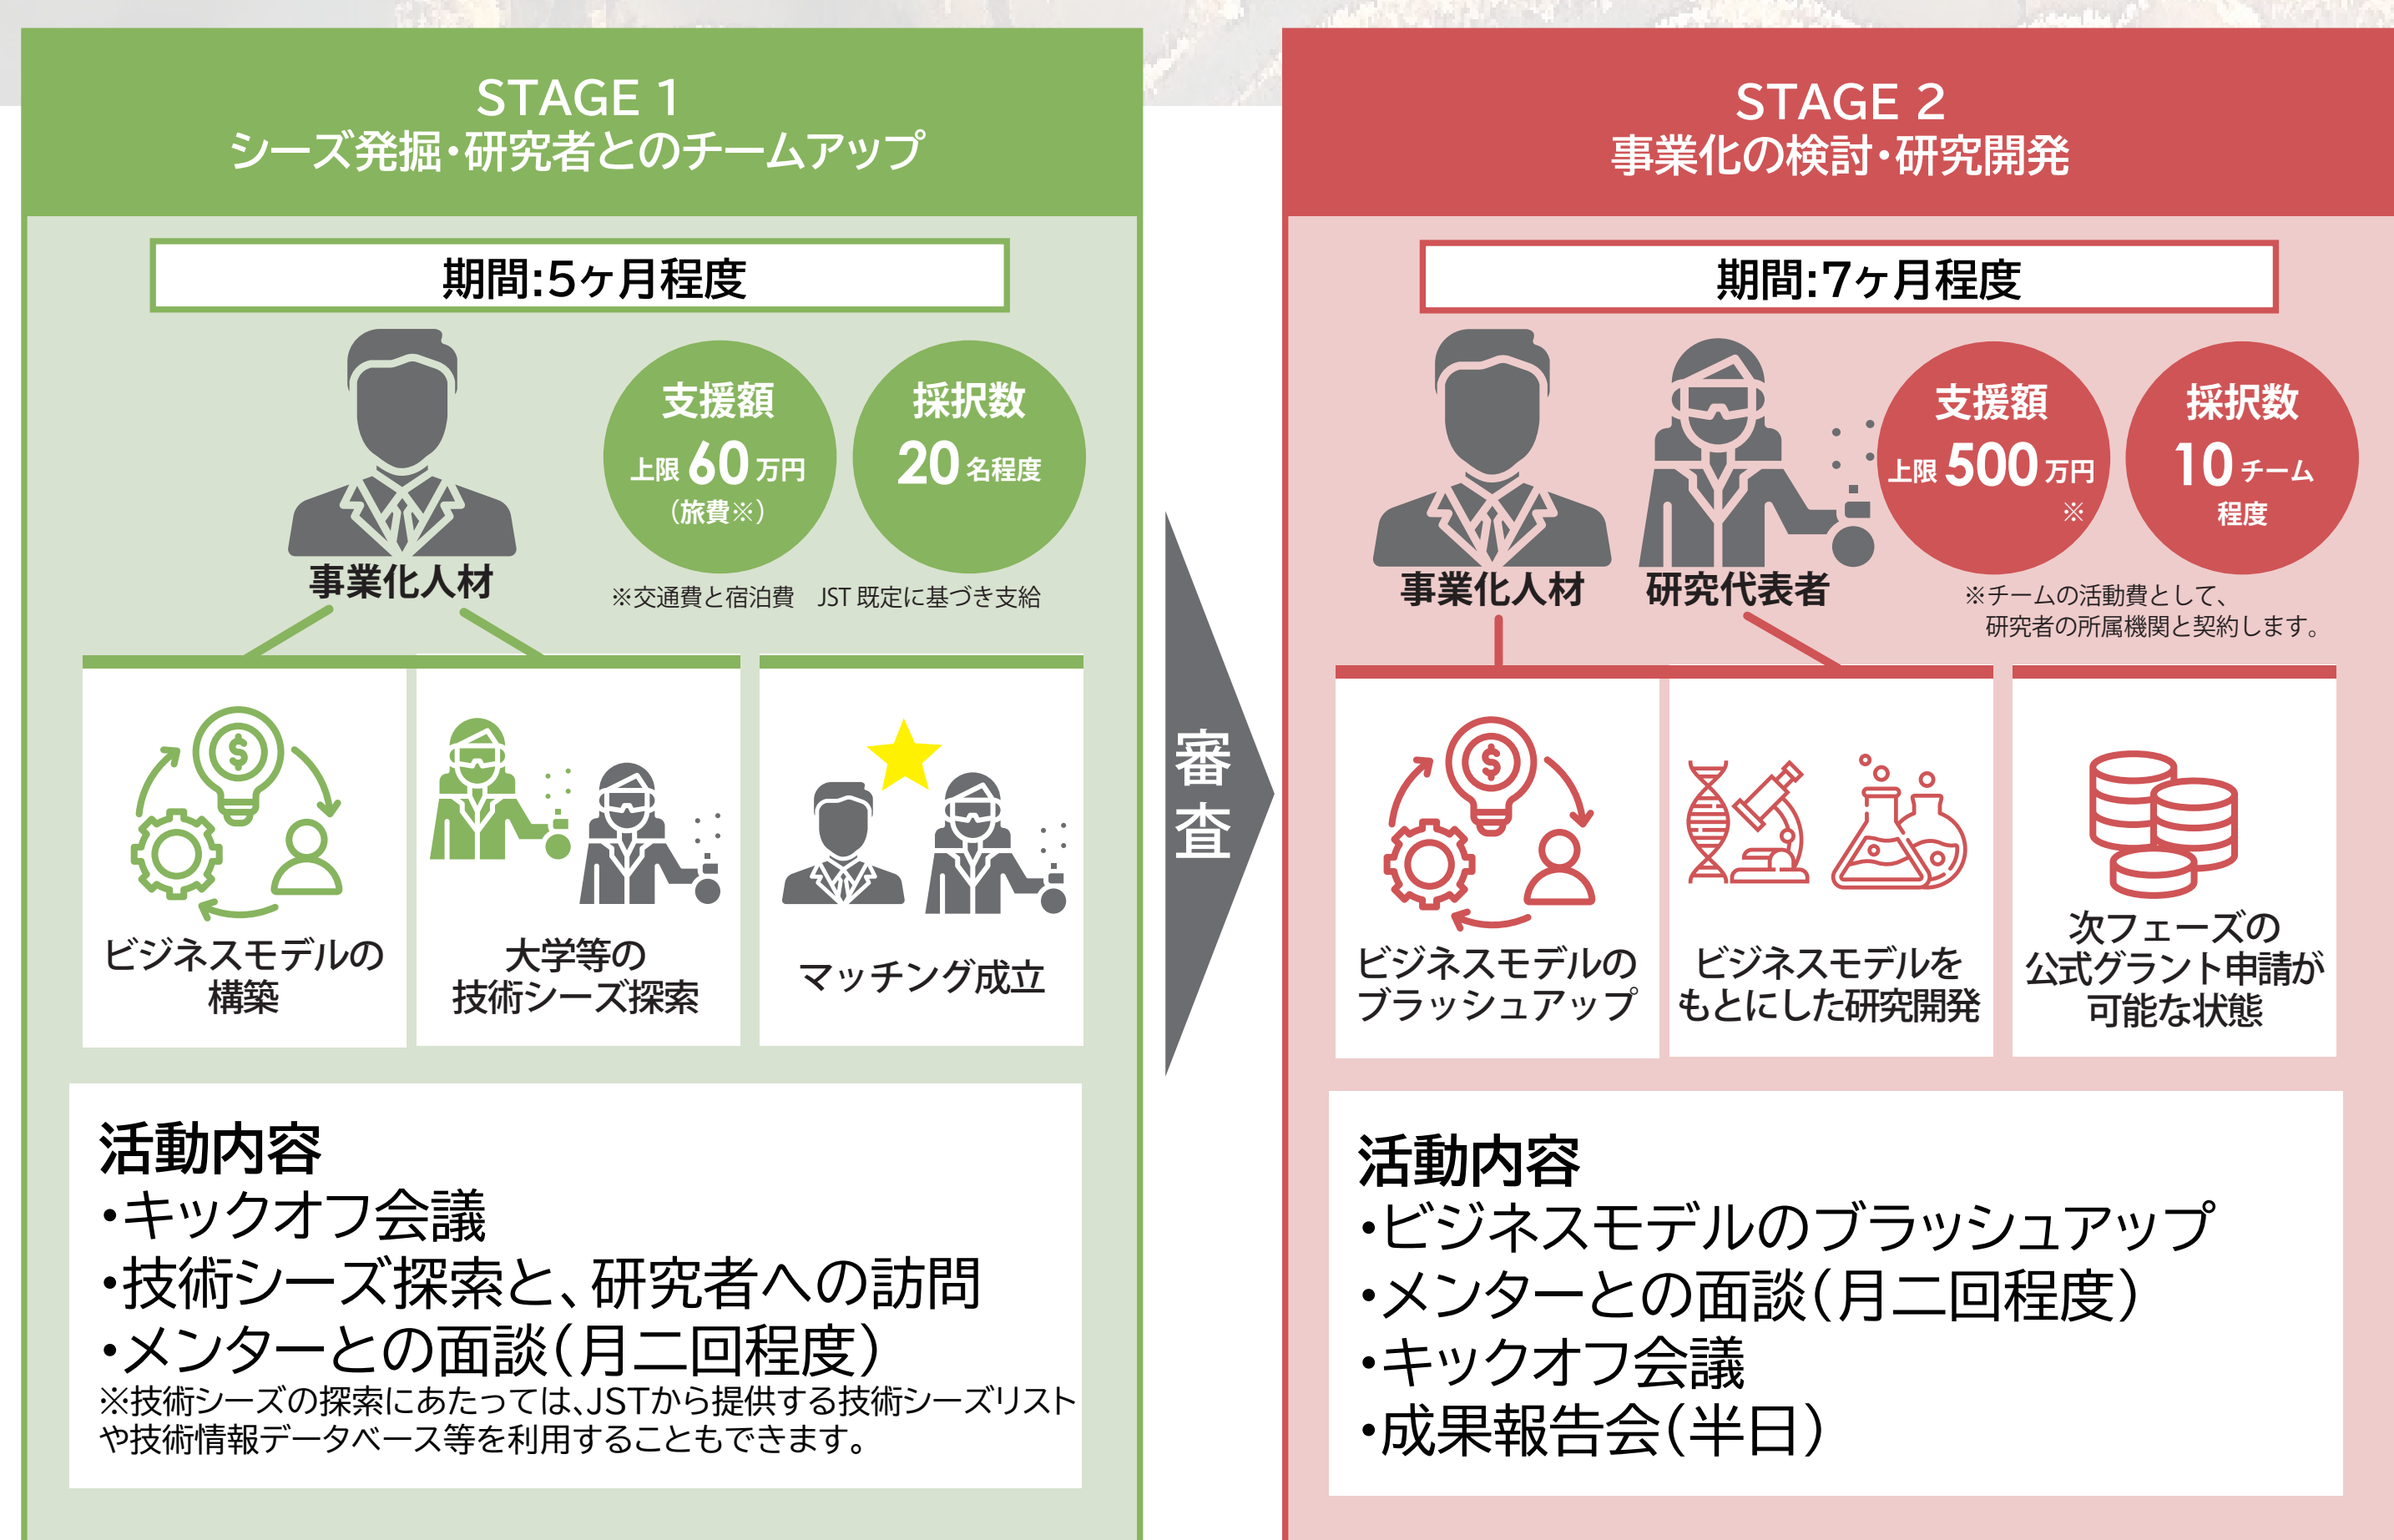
STAGE 1
シーズ発掘・研究者とのチームアップ

期間:5ヶ月程度

事業化人材

支援額
上限 60 万円
（旅費※）

採択数
20 名程度

※交通費と宿泊費　JST 既定に基づき支給

ビジネスモデルの構築

大学等の技術シーズ探索

マッチング成立

活動内容
・キックオフ会議
・技術シーズ探索と、研究者への訪問
・メンターとの面談（月二回程度）
※技術シーズの探索にあたっては、JSTから提供する技術シーズリストや技術情報データベース等を利用することもできます。

審査

STAGE 2
事業化の検討・研究開発

期間:7ヶ月程度

事業化人材

研究代表者

支援額
上限 500 万円
※

採択数
10 チーム
程度

※チームの活動費として、研究者の所属機関と契約します。

ビジネスモデルのブラッシュアップ

ビジネスモデルをもとにした研究開発

次フェーズの公式グラント申請が可能な状態

活動内容
・ビジネスモデルのブラッシュアップ
・メンターとの面談（月二回程度）
・キックオフ会議
・成果報告会（半日）